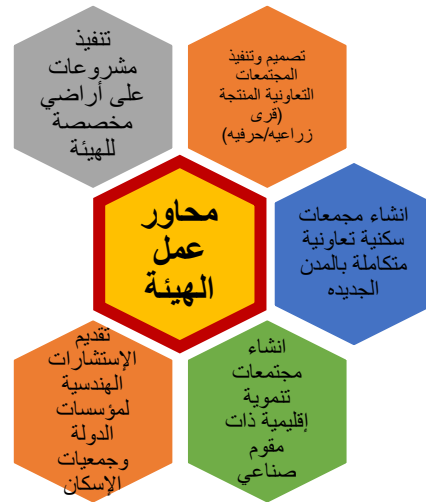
محاور عمل الهيئة

تصميم وتنفيذ المجتمعات التعاونية المنتجة (قرى زراعيه/حرفيه)

تنفيذ مشروعات على أراضي مخصصة للهيئة

انشاء مجمعات سكنية تعاونية متكاملة بالمدن الجديده

انشاء مجتمعات تنموية إقليمية ذات مقوم صناعي

تقديم الإستشارات الهندسية لمؤسسات الدولة وجمعيات الإسكان